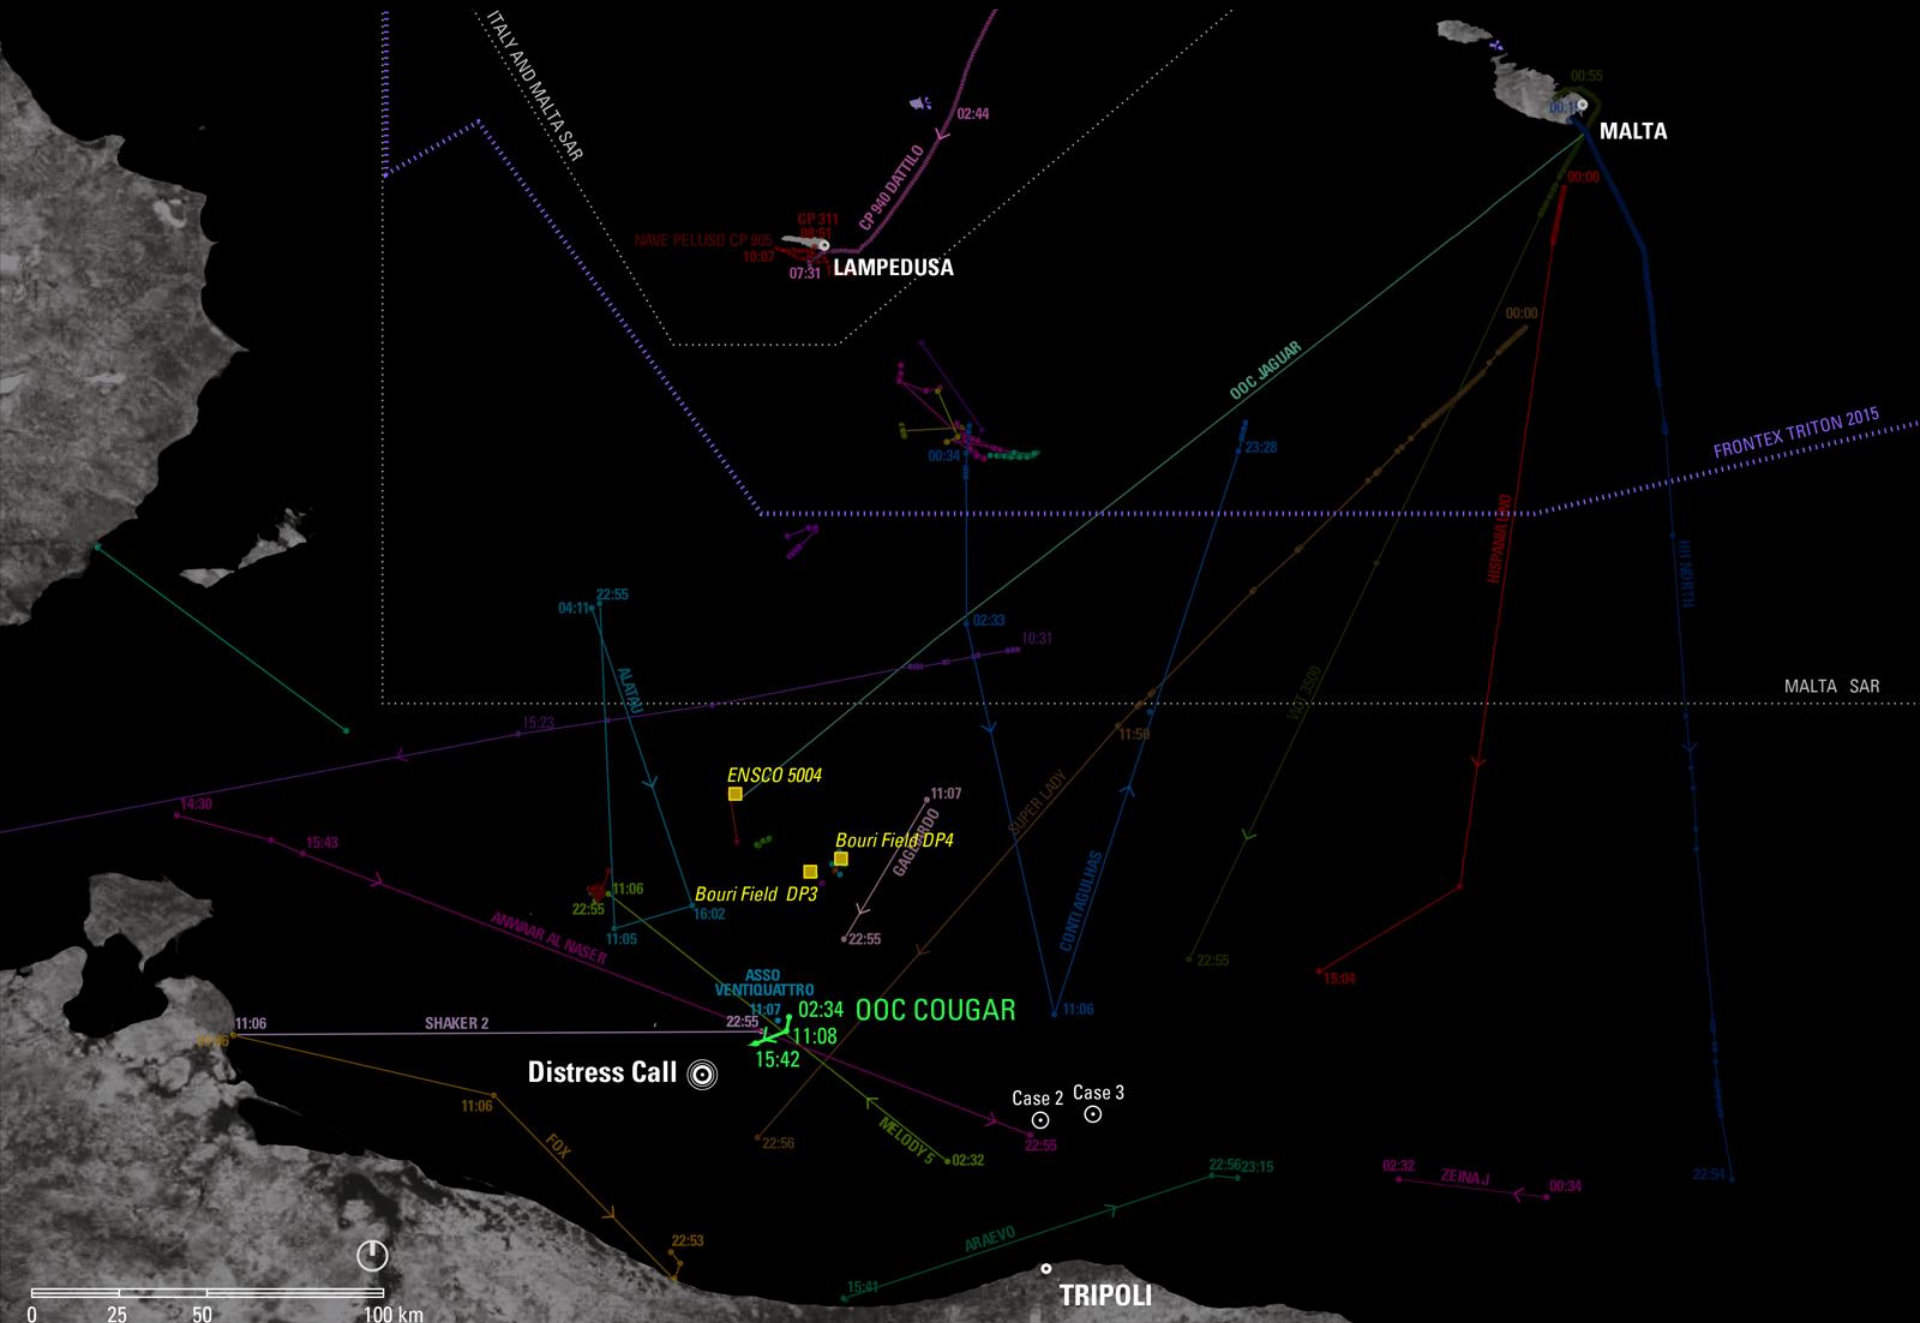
ITALY AND MALTA SAR

02:44

CP 940 DATTILO

CP 311
08:51

NAVE PELUSO CP 905
10:07

07:31

LAMPEDUSA

00:55

MALTA

00:00

00:00

OOC JAGUAR

23:28

FRONTEX TRITON 2015

HISPANIA UNO

HI NORTH

00:34

04:11

22:55

ALATAU

02:33

10:31

MALTA SAR

15:23

WAT 3500

11:50

ENSCO 5004

14:30

11:07

15:43

Bouri Field DP4

GAGLIARDO

SUPER LADY

CONTI AGULHAS

11:06

22:55

Bouri Field DP3

16:02

11:05

22:55

22:55

15:04

ANWAAR AL NASER

ASSO VENTIQUATTRO

11:07

02:34

OOC COUGAR

11:06

SHAKER 2

22:55

11:08

11:06

15:42

11:06

Distress Call

Case 2

Case 3

11:06

22:56

MELODY 5

22:55

02:32

FOX

22:56

23:15

02:32

ZEINA J

00:34

22:54

22:53

ARAEVO

15:41

TRIPOLI

0 25 50 100 km